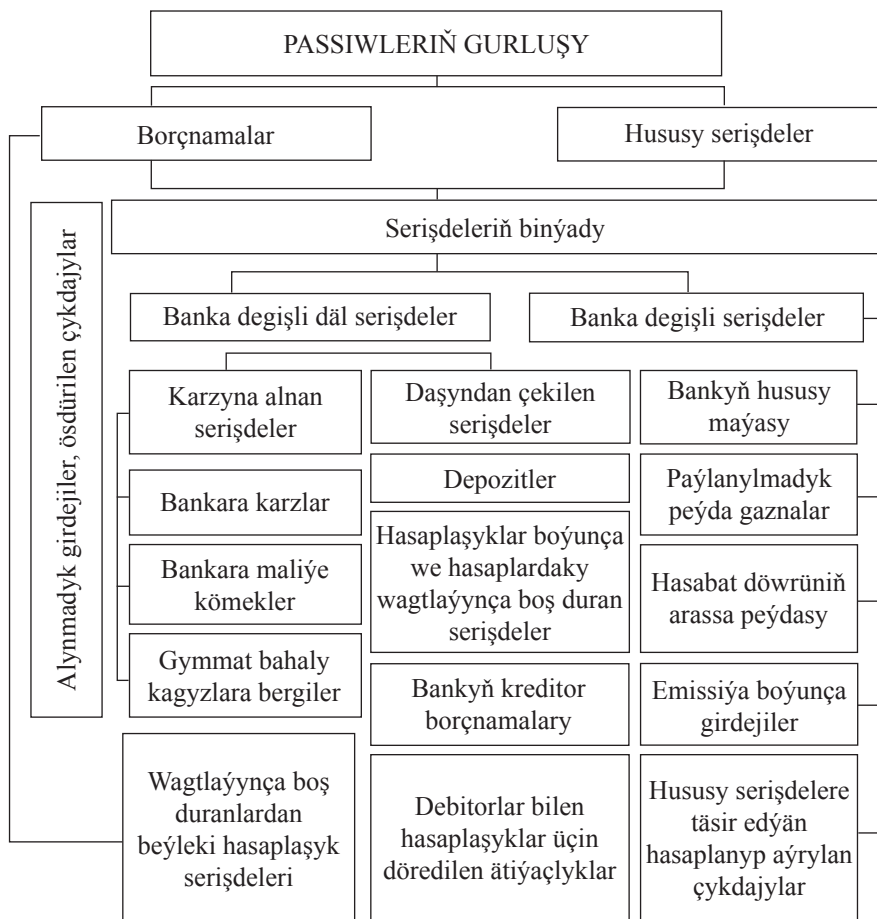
PASSIWLERIŇ GURLUŞY

Borçnamalar

Hususy serişdeler

Alynmadyk girdejiler, ösdürilen çykdajylar

Serişdeleriň binýady

Banka degişli däl serişdeler

Banka degişli serişdeler

Karzyna alnan serişdeler

Bankara karzlar

Bankara maliýe kömekler

Gymmat bahaly kagyzlara bergiler

Wagtlaýynça boş duranlardan beýleki hasaplaşyk serişdeleri

Daşyndan çekilen serişdeler

Depozitler

Hasaplaşyklar boýunça we hasaplardaky wagtlaýynça boş duran serişdeler

Bankyň kreditor borçnamalary

Debitorlar bilen hasaplaşyklar üçin döredilen ätiýaçlyklar

Bankyň hususy maýasy

Paýlanylmadyk peýda gaznalar

Hasabat döwrüniň arassa peýdasy

Emissiýa boýunça girdejiler

Hususy serişdelere täsir edýän hasaplanyp aýrylan çykdajylar